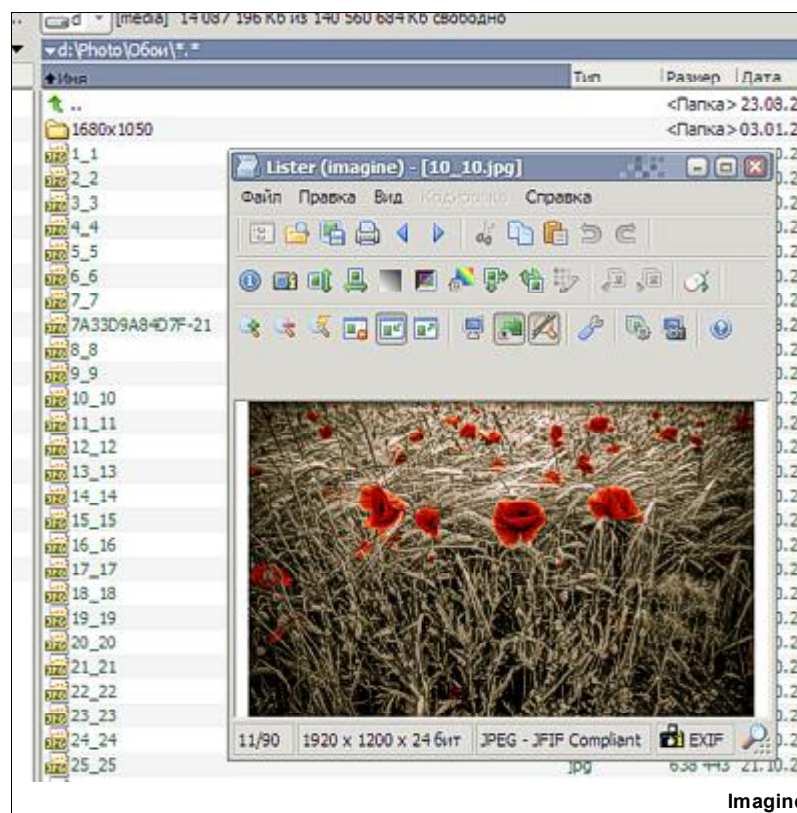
d [media] 14 087 196 Кб из 140 560 684 Кб свободно
d:\Photo\Обои\*.*
Имя | Тип | Размер | Дата
.. <Папка> 23.08.2
1680x1050 <Папка> 03.01.2
1_1
2_2
3_3
4_4
5_5
6_6
7_7
7A33D9A84D7F-21
8_8
9_9
10_10
11_11
12_12
13_13
14_14
15_15
16_16
17_17
18_18
19_19
20_20
21_21
22_22
23_23
24_24
25_25 jpg 638 443 21.10.2

Lister (imagine) - [10_10.jpg]
Файл Правка Вид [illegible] Справка

11/90 | 1920 x 1200 x 24 бит | JPEG - JFIF Compliant | EXIF

Imagin